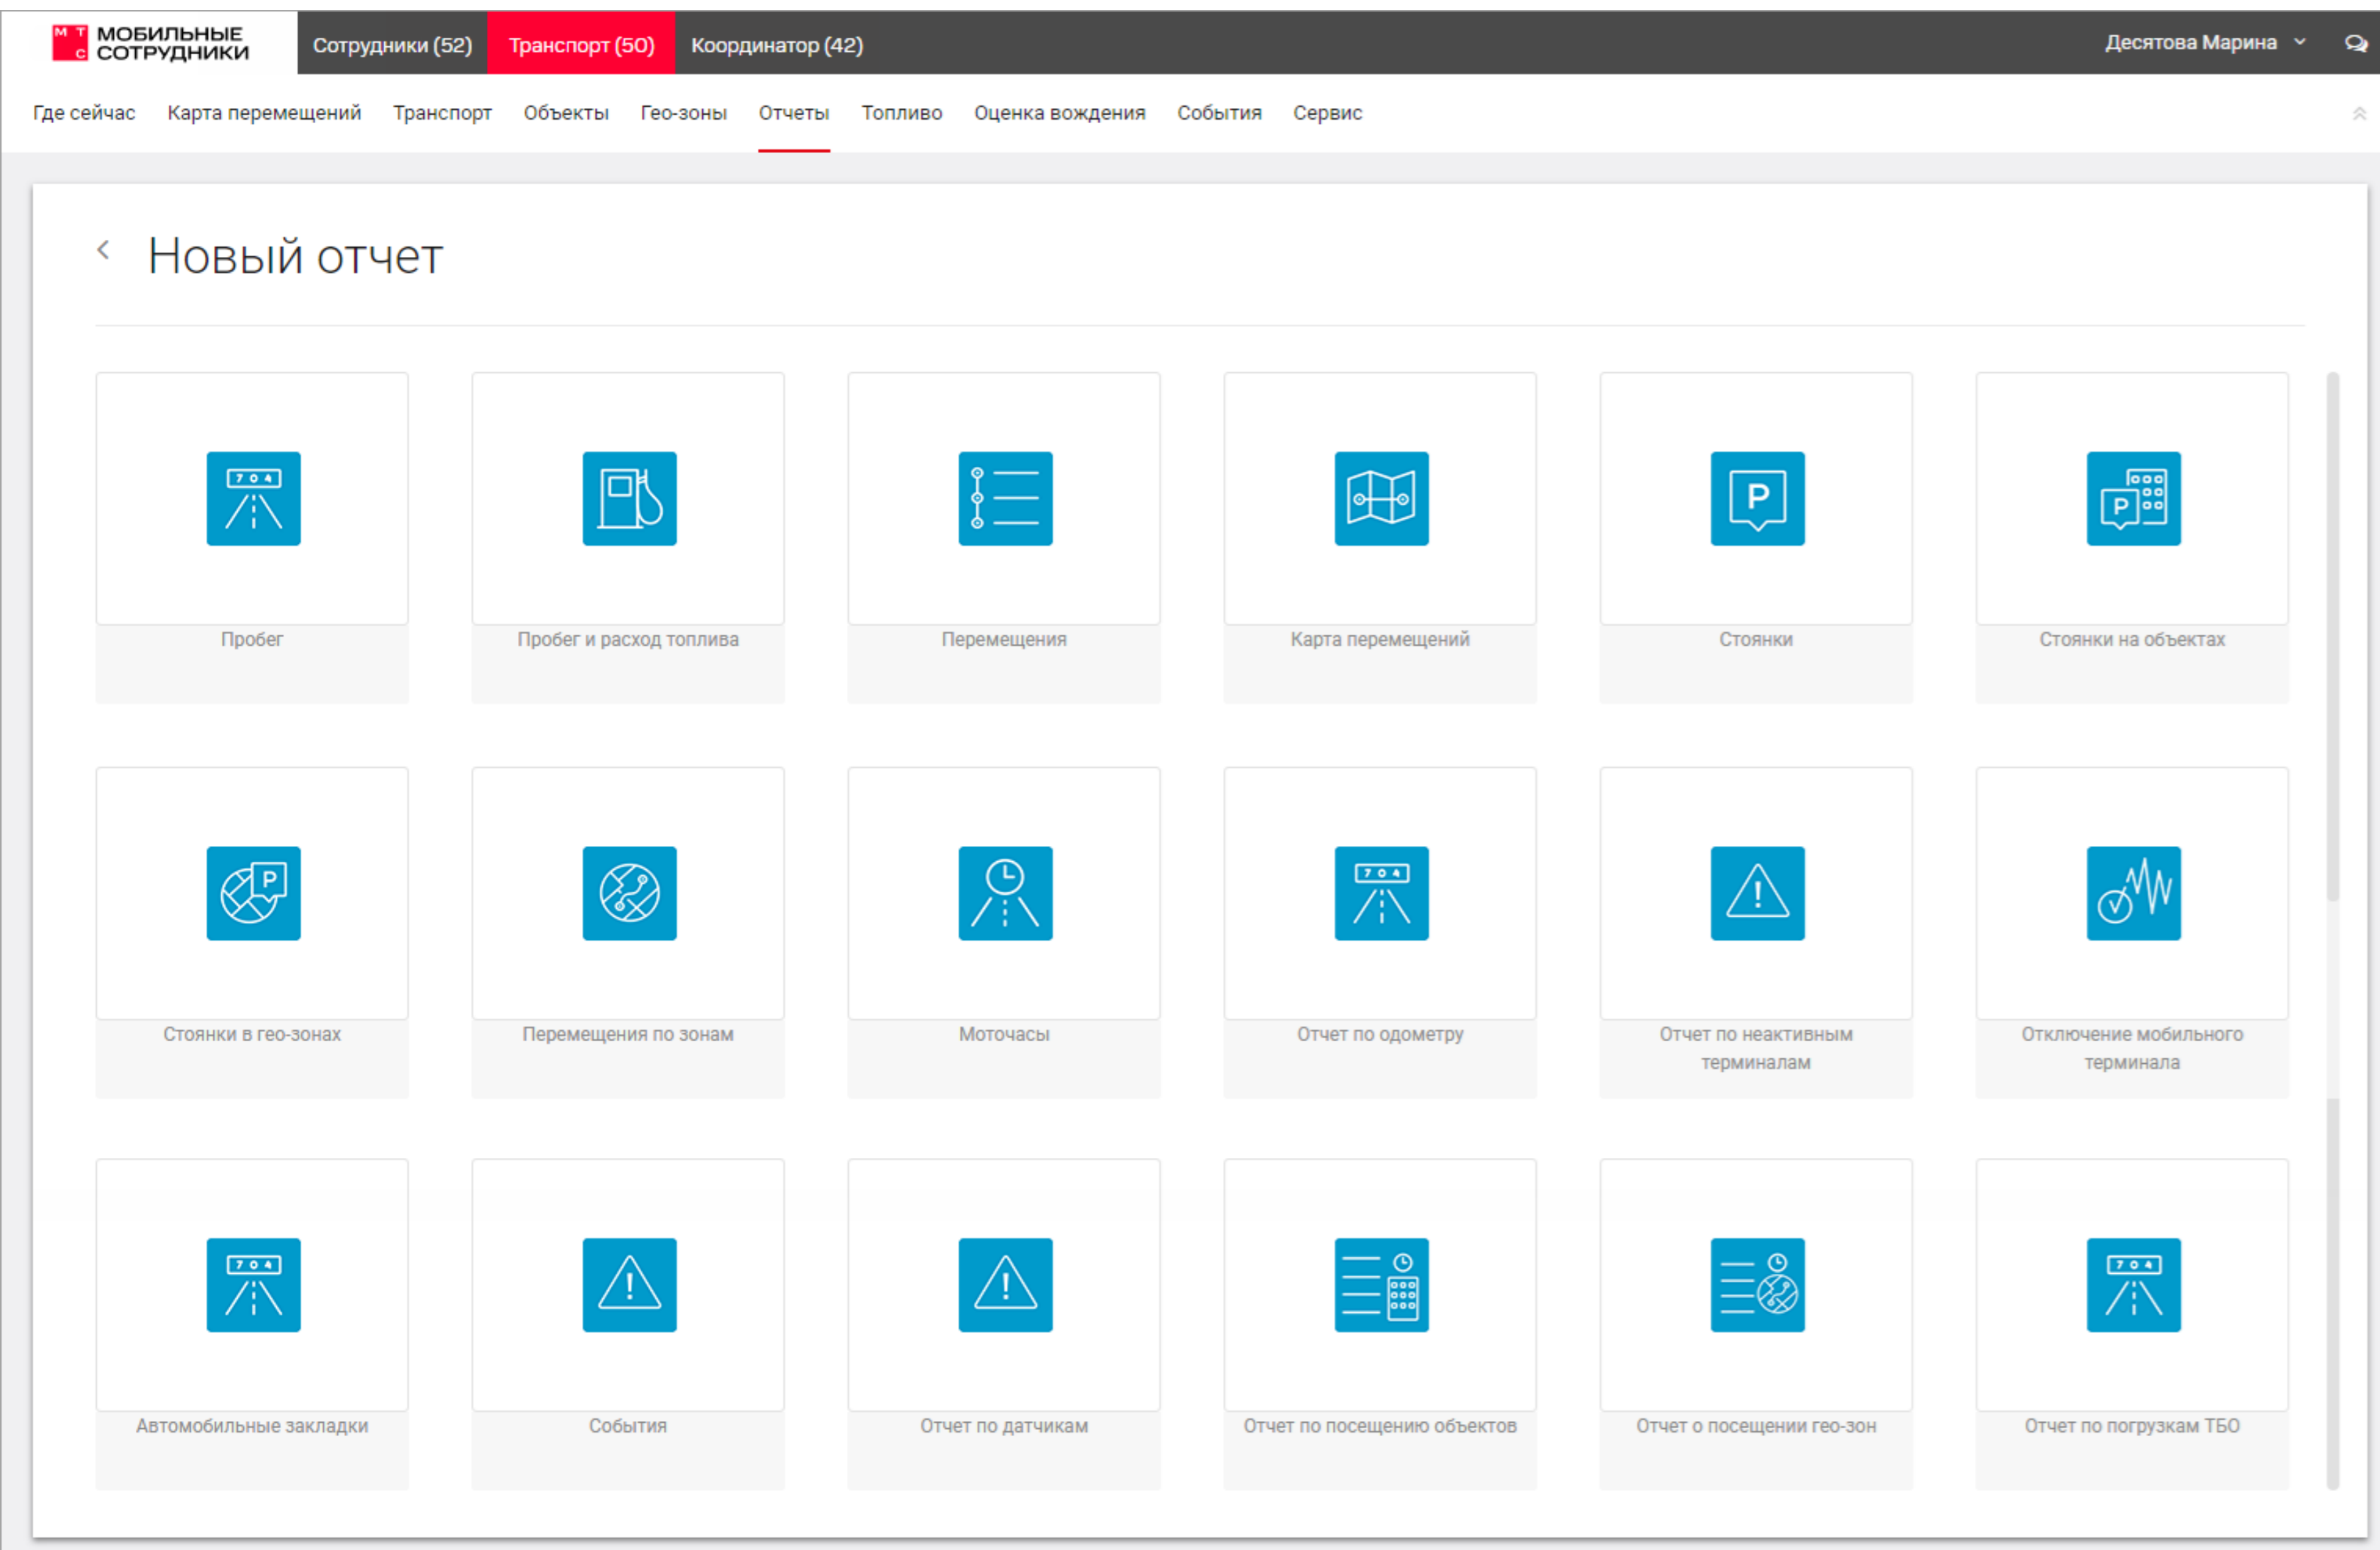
МТС МОБИЛЬНЫЕ СОТРУДНИКИ

Сотрудники (52) Транспорт (50) Координатор (42)

Десятова Марина

Где сейчас Карта перемещений Транспорт Объекты Гео-зоны Отчеты Топливо Оценка вождения События Сервис

Новый отчет

7 0 4

Пробег

Пробег и расход топлива

Перемещения

Карта перемещений

P

Стоянки

P

Стоянки на объектах

P

Стоянки в гео-зонах

Перемещения по зонам

Моточасы

7 0 4

Отчет по одометру

Отчет по неактивным терминалам

Отключение мобильного терминала

7 0 4

Автомобильные закладки

События

Отчет по датчикам

Отчет по посещению объектов

Отчет о посещении гео-зон

7 0 4

Отчет по погрузкам ТБО